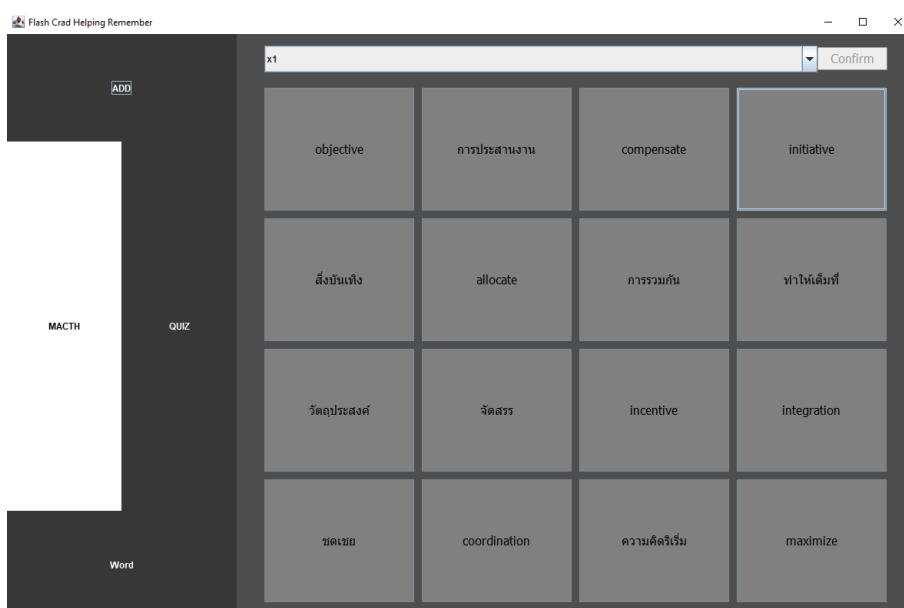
Flash Crad Helping Remember

ADD

MACTH

QUIZ

Word

x1

Confirm

| objective | การประสานงาน | compensate | initiative |
|---|---|---|---|
| สิ่งบันเทิง | allocate | การรวมกัน | ทำให้เต็มที่ |
| วัตถุประสงค์ | จัดสรร | incentive | integration |
| ชดเชย | coordination | ความคิดริเริ่ม | maximize |